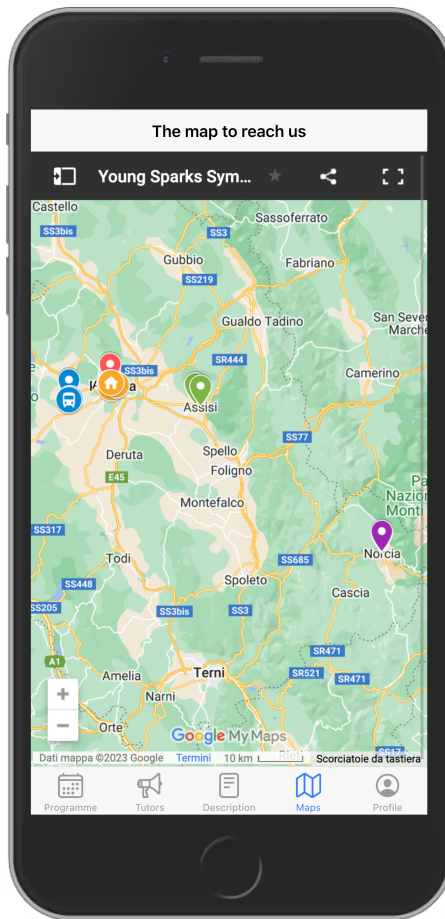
The map to reach us

Young Sparks Sym...

Castello
SS3bis
Sassoferrato
SS3
Gubbio
Fabriano
SS219
Gualdo Tadino
San Severino Marche
SR444
SS3bis
Camerino
Assisi
SS77
Deruta
Spello
Foligno
E45
Montefalco
SS317
Todi
SS685
Norcia
SS448
Spoleto
Cascia
SS205
SS3bis
SS3
SR471
A1
Terni
SR521
SR471
Amelia
Narni
Orte
Google My Maps
Dati mappa ©2023 Google Termini 10 km Scorciatoie da tastiera

+
−

Programme
Tutors
Description
Maps
Profile